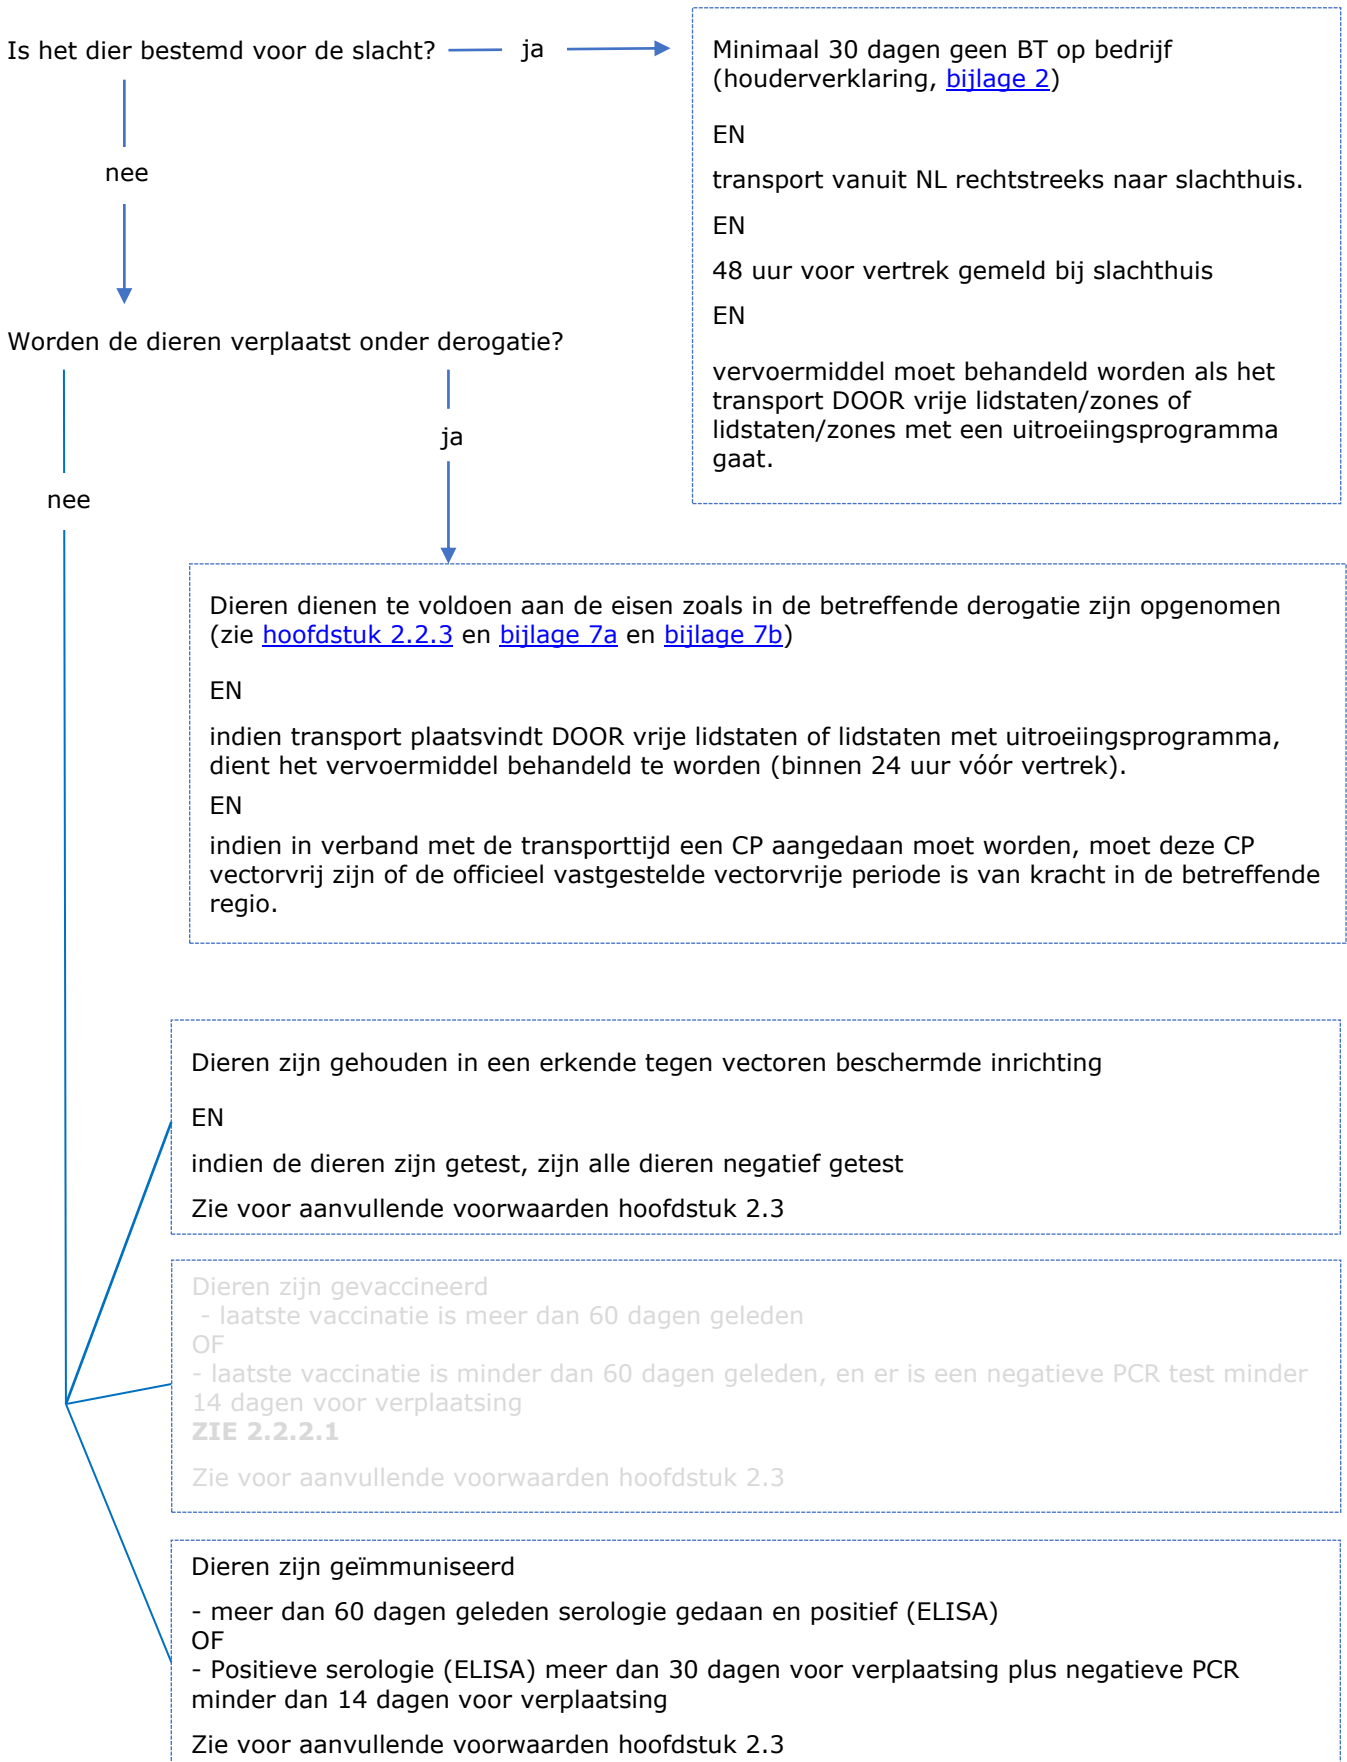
Is het dier bestemd voor de slacht? ja

Minimaal 30 dagen geen BT op bedrijf (houderverklaring, bijlage 2)

EN

transport vanuit NL rechtstreeks naar slachthuis.

EN

48 uur voor vertrek gemeld bij slachthuis

EN

vervoermiddel moet behandeld worden als het transport DOOR vrije lidstaten/zones of lidstaten/zones met een uitroeiingsprogramma gaat.

nee

Worden de dieren verplaatst onder derogatie?

ja

Dieren dienen te voldoen aan de eisen zoals in de betreffende derogatie zijn opgenomen (zie hoofdstuk 2.2.3 en bijlage 7a en bijlage 7b)

EN

indien transport plaatsvindt DOOR vrije lidstaten of lidstaten met uitroeiingsprogramma, dient het vervoermiddel behandeld te worden (binnen 24 uur vóór vertrek).

EN

indien in verband met de transporttijd een CP aangedaan moet worden, moet deze CP vectorvrij zijn of de officieel vastgestelde vectorvrije periode is van kracht in de betreffende regio.

nee

Dieren zijn gehouden in een erkende tegen vectoren beschermde inrichting

EN

indien de dieren zijn getest, zijn alle dieren negatief getest

Zie voor aanvullende voorwaarden hoofdstuk 2.3

Dieren zijn gevaccineerd
- laatste vaccinatie is meer dan 60 dagen geleden
OF
- laatste vaccinatie is minder dan 60 dagen geleden, en er is een negatieve PCR test minder 14 dagen voor verplaatsing
ZIE 2.2.2.1

Zie voor aanvullende voorwaarden hoofdstuk 2.3

Dieren zijn geïmmuniseerd

- meer dan 60 dagen geleden serologie gedaan en positief (ELISA)
OF
- Positieve serologie (ELISA) meer dan 30 dagen voor verplaatsing plus negatieve PCR minder dan 14 dagen voor verplaatsing

Zie voor aanvullende voorwaarden hoofdstuk 2.3